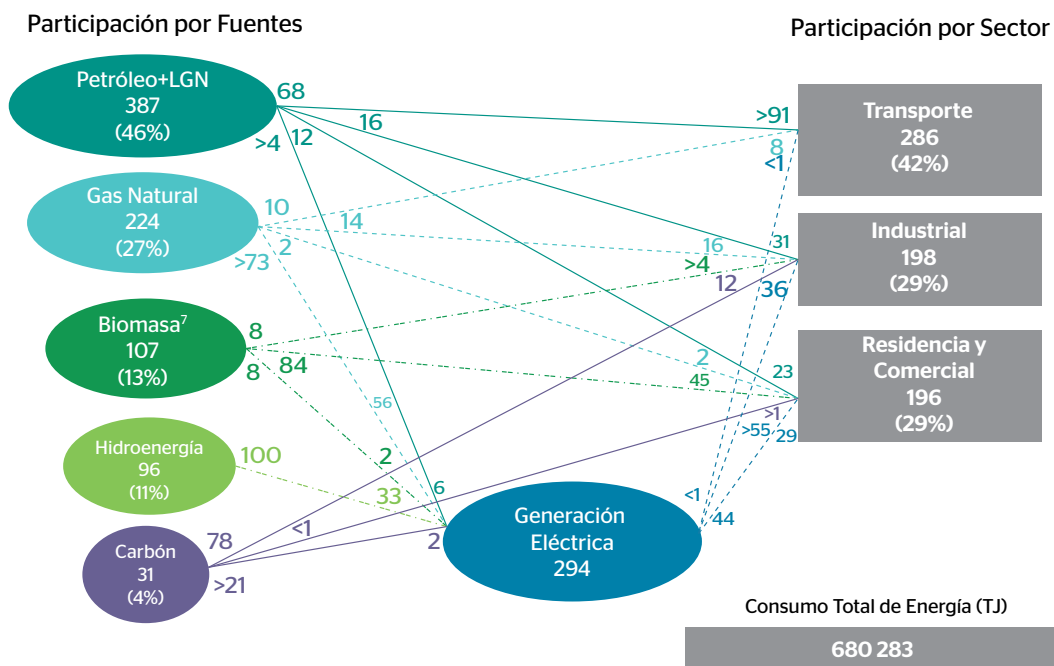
Participación por Fuentes

Participación por Sector

Petróleo+LGN
387
(46%)

Gas Natural
224
(27%)

Biomasa$^7$
107
(13%)

Hidroenergía
96
(11%)

Carbón
31
(4%)

68
16
>4
12
10
14
>73
2
8
8
84
56
100
2
33
6
78
<1
2
>21

Generación Eléctrica
294

>91
8
<1
16
31
>4
12
36
2
23
45
>1
>55
29
<1
44

Transporte
286
(42%)

Industrial
198
(29%)

Residencia y Comercial
196
(29%)

Consumo Total de Energía (TJ)

680 283